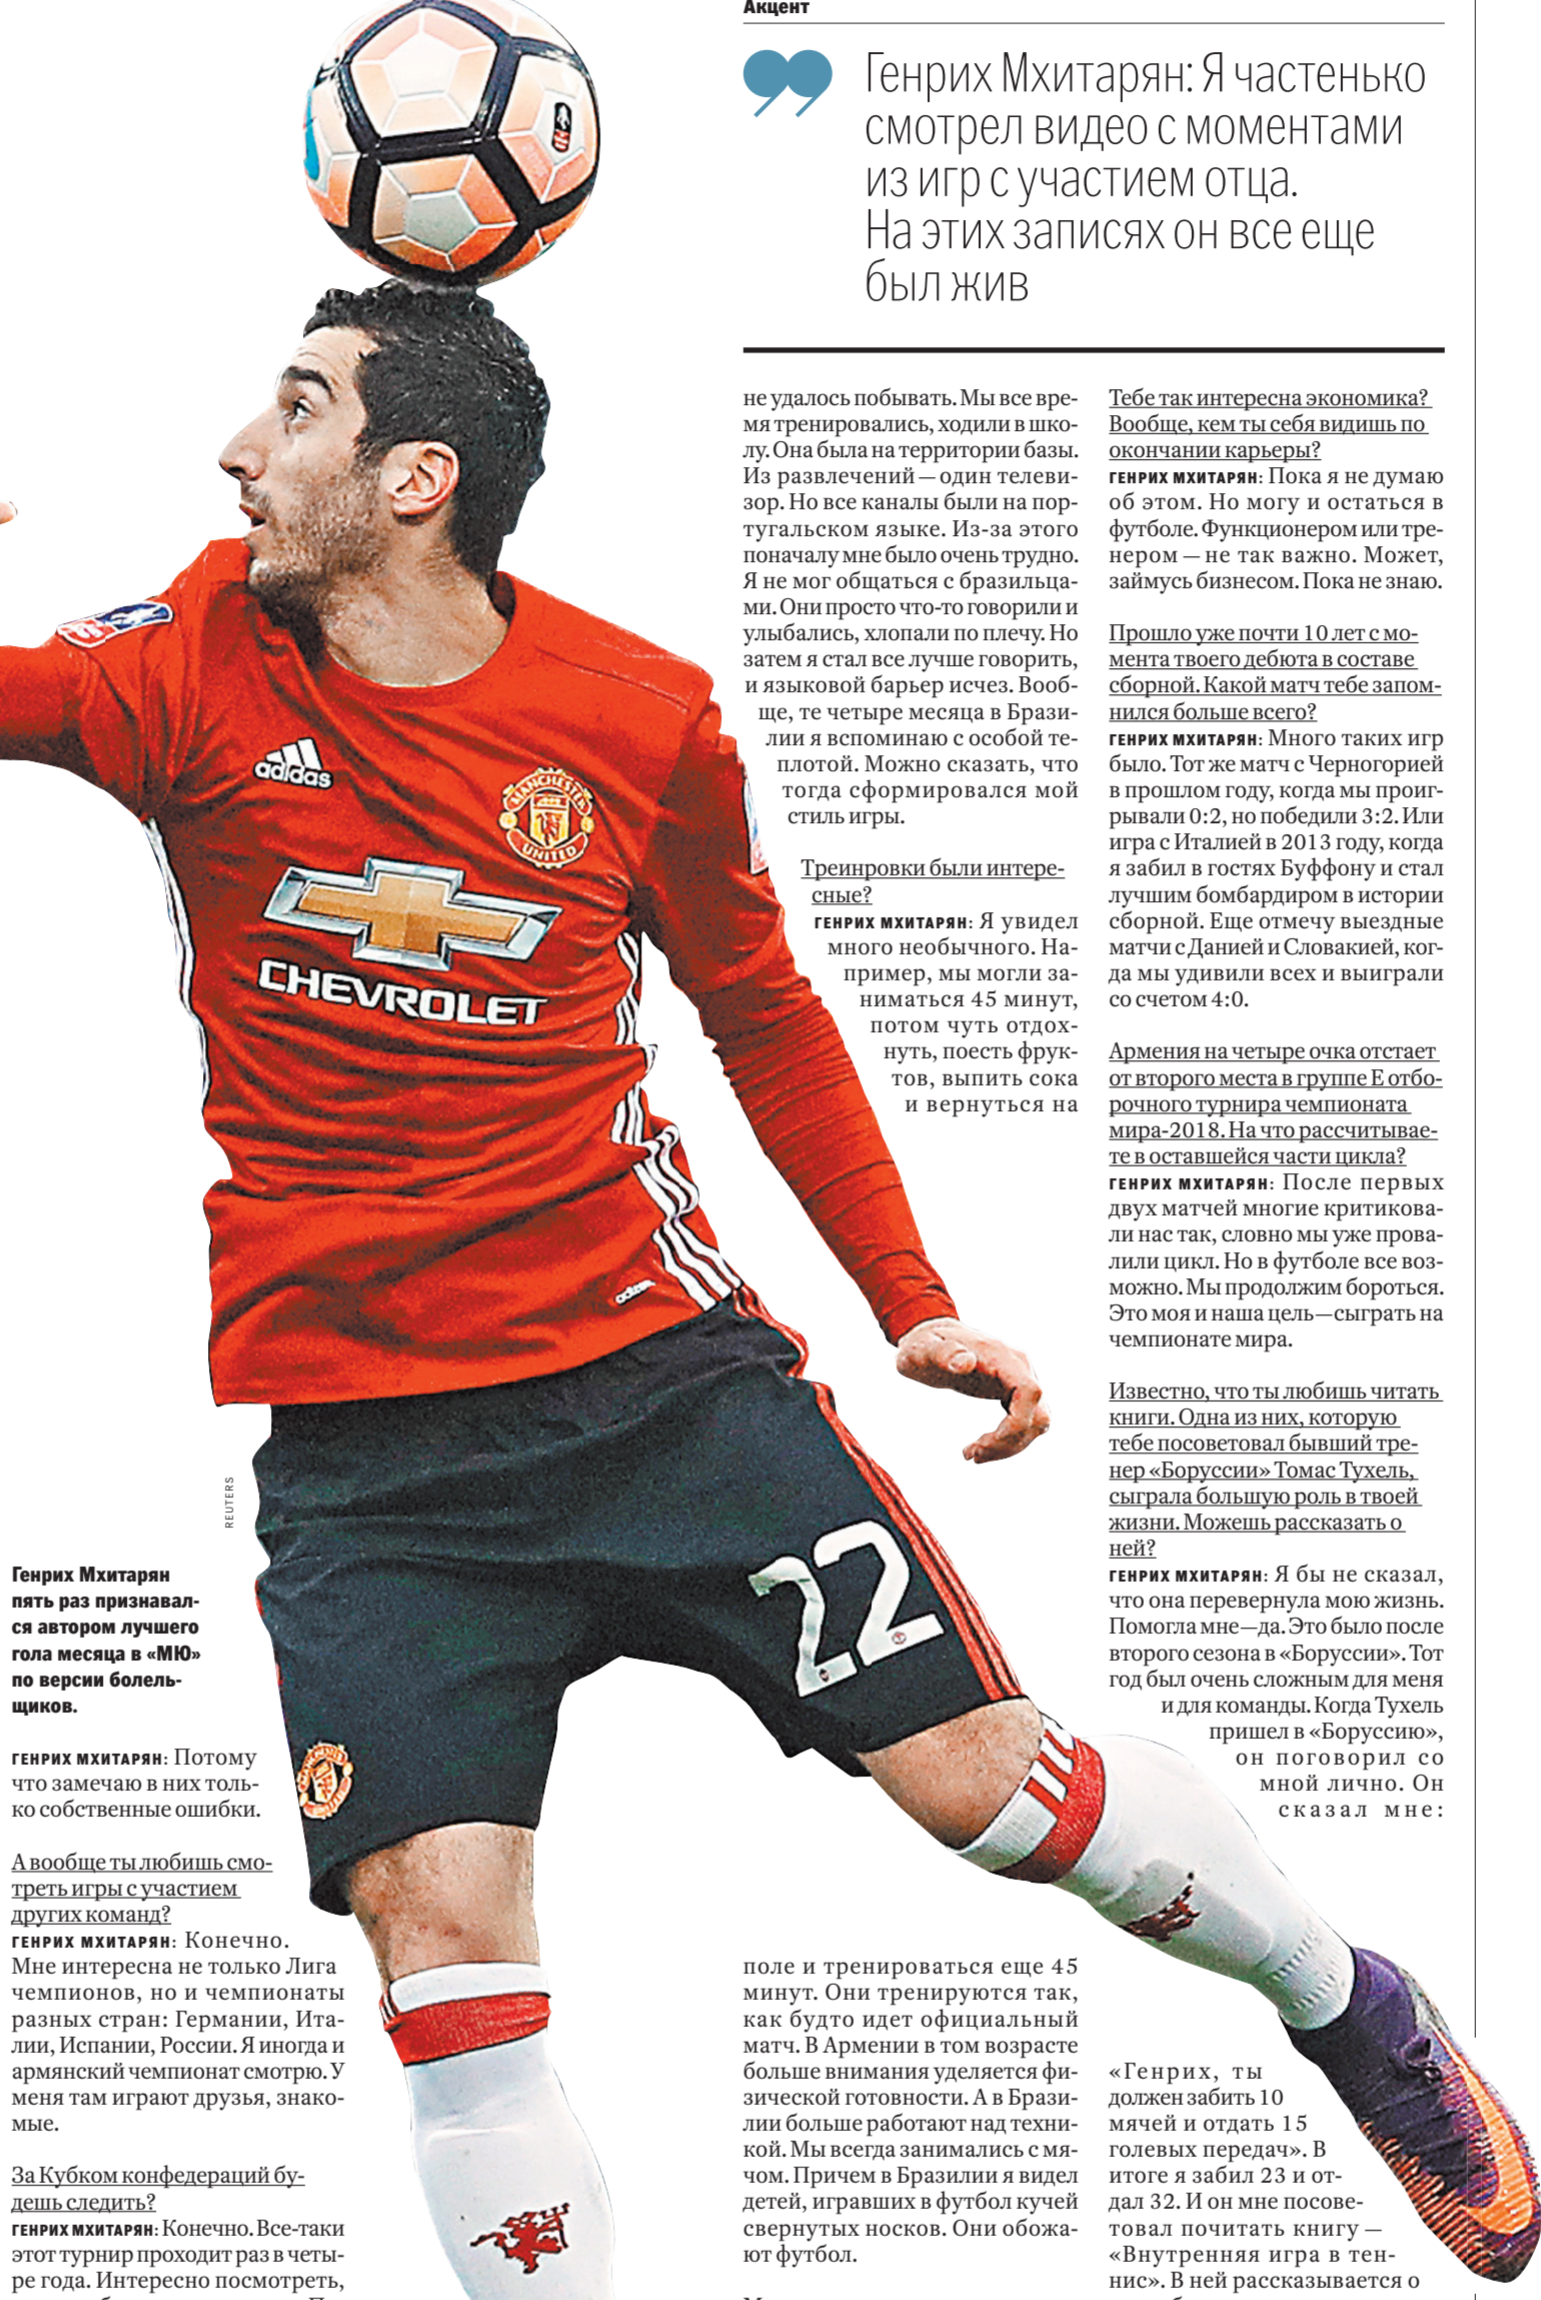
Акцент

Генрих Мхитарян: Я частенько смотрел видео с моментами из игр с участием отца. На этих записях он все еще был жив

не удалось побывать. Мы все время тренировались, ходили в школу. Она была на территории базы. Из развлечений — один телевизор. Но все каналы были на португальском языке. Из-за этого поначалу мне было очень трудно. Я не мог общаться с бразильцами. Они просто что-то говорили и улыбались, хлопали по плечу. Но затем я стал все лучше говорить, и языковой барьер исчез. Вообще, те четыре месяца в Бразилии я вспоминаю с особой теплотой. Можно сказать, что тогда сформировался мой стиль игры.

Треинровки были интересные?
ГЕНРИХ МХИТАРЯН: Я увидел много необычного. Например, мы могли заниматься 45 минут, потом чуть отдохнуть, поесть фруктов, выпить сока и вернуться на

поле и тренироваться еще 45 минут. Они тренируются так, как будто идет официальный матч. В Армении в том возрасте больше внимания уделяется физической готовности. А в Бразилии больше работают над техникой. Мы всегда занимались с мячом. Причем в Бразилии я видел детей, игравших в футбол кучей свернутых носков. Они обожают футбол.

Тебе так интересна экономика? Вообще, кем ты себя видишь по окончании карьеры?
ГЕНРИХ МХИТАРЯН: Пока я не думаю об этом. Но могу и остаться в футболе. Функционером или тренером — не так важно. Может, займусь бизнесом. Пока не знаю.

Прошло уже почти 10 лет с момента твоего дебюта в составе сборной. Какой матч тебе запомнился больше всего?
ГЕНРИХ МХИТАРЯН: Много таких игр было. Тот же матч с Черногорией в прошлом году, когда мы проигрывали 0:2, но победили 3:2. Или игра с Италией в 2013 году, когда я забил в гостях Буффону и стал лучшим бомбардиром в истории сборной. Еще отмечу выездные матчи с Данией и Словакией, когда мы удивили всех и выиграли со счетом 4:0.

Армения на четыре очка отстает от второго места в группе Е отборочного турнира чемпионата мира-2018. На что рассчитываете в оставшейся части цикла?
ГЕНРИХ МХИТАРЯН: После первых двух матчей многие критиковали нас так, словно мы уже провалили цикл. Но в футболе все возможно. Мы продолжим бороться. Это моя и наша цель—сыграть на чемпионате мира.

Известно, что ты любишь читать книги. Одна из них, которую тебе посоветовал бывший тренер «Боруссии» Томас Тухель, сыграла большую роль в твоей жизни. Можешь рассказать о ней?
ГЕНРИХ МХИТАРЯН: Я бы не сказал, что она перевернула мою жизнь. Помогла мне—да. Это было после второго сезона в «Боруссии». Тот год был очень сложным для меня и для команды. Когда Тухель пришел в «Боруссию», он поговорил со мной лично. Он сказал мне:

«Генрих, ты должен забить 10 мячей и отдать 15 голевых передач». В итоге я забил 23 и отдал 32. И он мне посоветовал почитать книгу — «Внутренняя игра в теннис». В ней рассказывается о

REUTERS

Генрих Мхитарян пять раз признавался автором лучшего гола месяца в «МЮ» по версии болельщиков.

ГЕНРИХ МХИТАРЯН: Потому что замечаю в них только собственные ошибки.

А вообще ты любишь смотреть игры с участием других команд?
ГЕНРИХ МХИТАРЯН: Конечно. Мне интересна не только Лига чемпионов, но и чемпионаты разных стран: Германии, Италии, Испании, России. Я иногда и армянский чемпионат смотрю. У меня там играют друзья, знакомые.

За Кубком конфедераций будешь следить?
ГЕНРИХ МХИТАРЯН: Конечно. Все-таки этот турнир проходит раз в четыре года. Интересно посмотреть, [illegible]